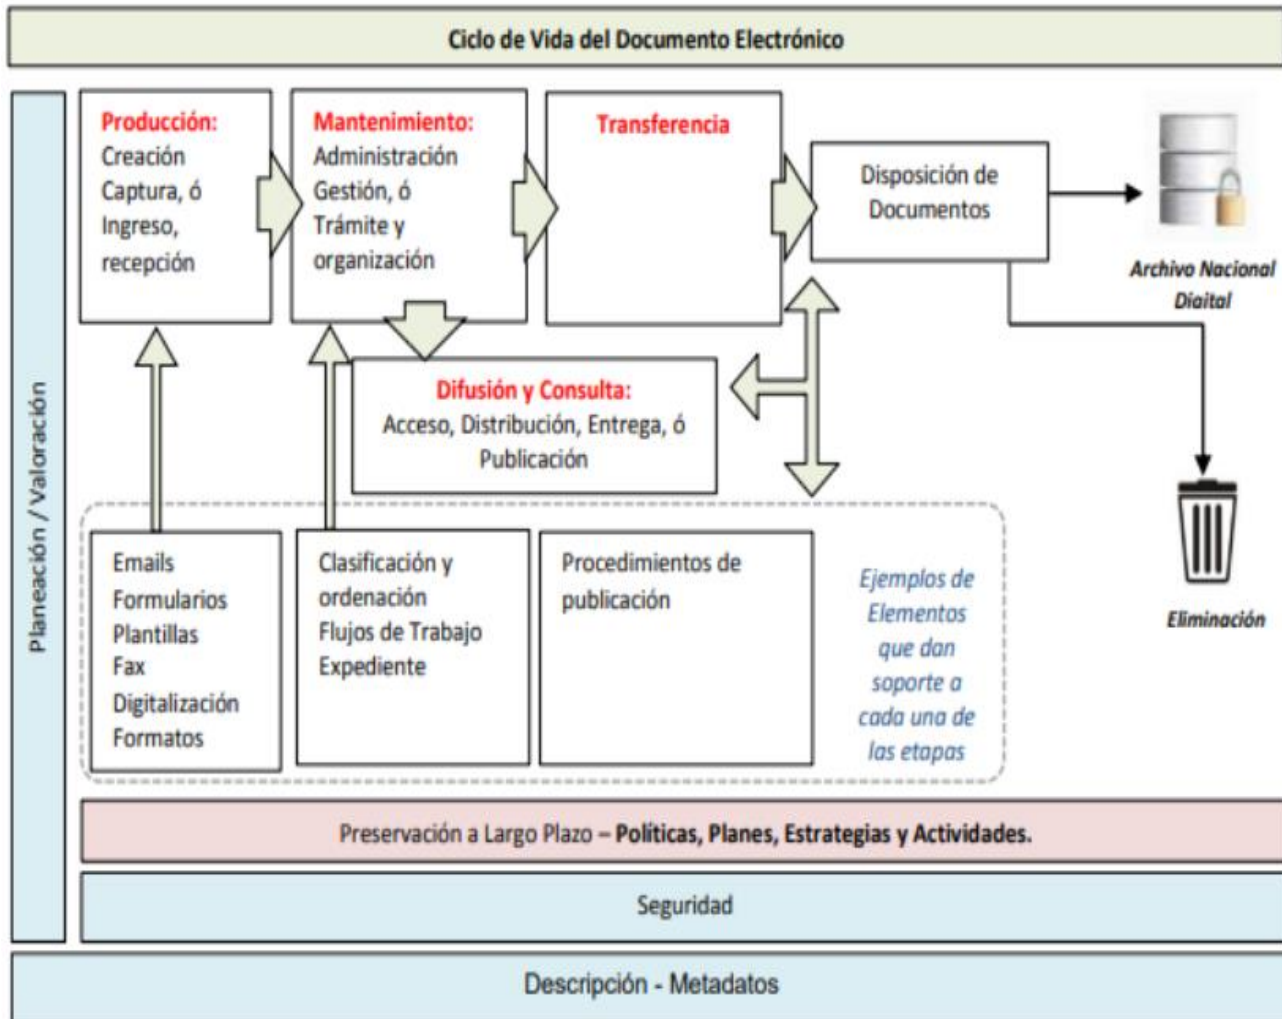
Ciclo de Vida del Documento Electrónico

Planeación / Valoración

Producción:
Creación
Captura, ó
Ingreso,
recepción

Mantenimiento:
Administración
Gestión, ó
Trámite y
organización

Transferencia

Disposición de Documentos

Archivo Nacional Digital

Difusión y Consulta:
Acceso, Distribución, Entrega, ó Publicación

Eliminación

Emails
Formularios
Plantillas
Fax
Digitalización
Formatos

Clasificación y ordenación
Flujos de Trabajo
Expediente

Procedimientos de publicación

Ejemplos de Elementos que dan soporte a cada una de las etapas

Preservación a Largo Plazo – Políticas, Planes, Estrategias y Actividades.

Seguridad

Descripción - Metadatos